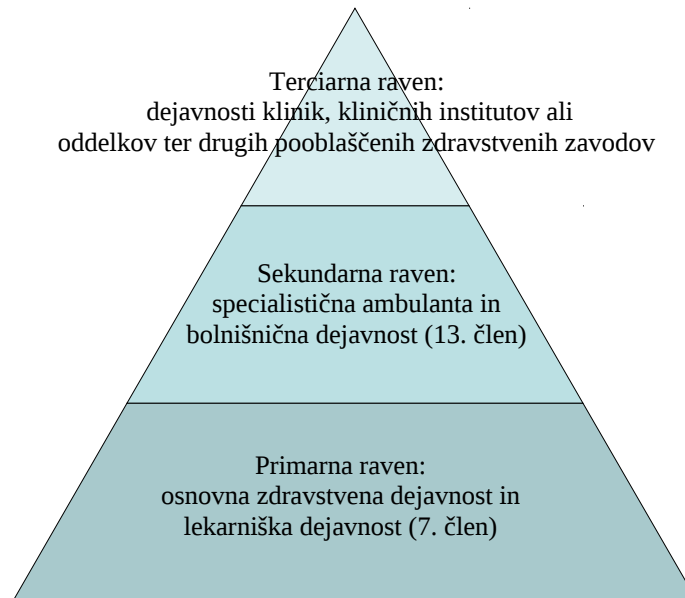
Terciarna raven:
dejavnosti klinik, kliničnih institutov ali oddelkov ter drugih pooblaščenih zdravstvenih zavodov

Sekundarna raven:
specialistična ambulanta in bolnišnična dejavnost (13. člen)

Primarna raven:
osnovna zdravstvena dejavnost in lekarniška dejavnost (7. člen)